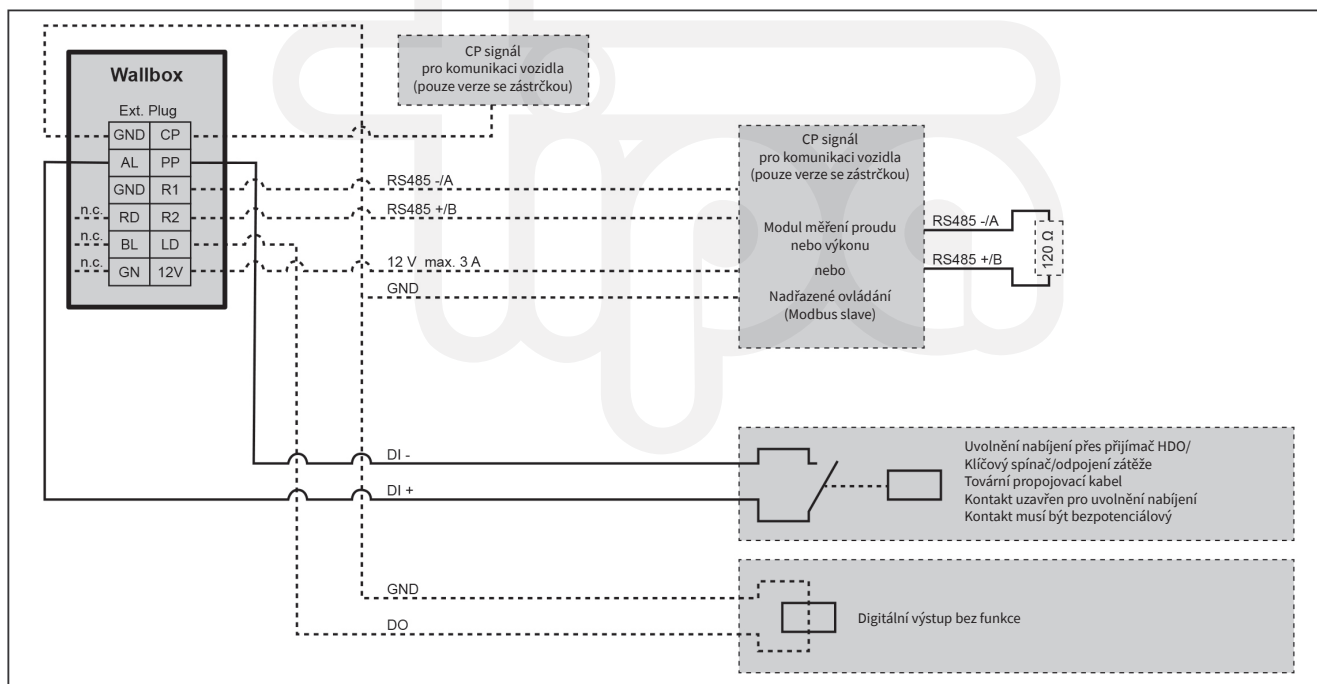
Wallbox

Ext. Plug

| GND | CP |
|---|---|
| AL | PP |
| GND | R1 |
| RD | R2 |
| BL | LD |
| GN | 12V |

n.c.
n.c.
n.c.

CP signál pro komunikaci vozidla (pouze verze se zástrčkou)

RS485 -/A
RS485 +/B
12 V max. 3 A
GND

CP signál pro komunikaci vozidla (pouze verze se zástrčkou)

Modul měření proudu nebo výkonu

nebo

Nadřazené ovládání (Modbus slave)

RS485 -/A
RS485 +/B
120 Ω

DI -
DI +

Uvolnění nabíjení přes přijímač HDO/
Klíčový spínač/odpojení zátěže
Tovární propojovací kabel
Kontakt uzavřen pro uvolnění nabíjení
Kontakt musí být bezpotenciálový

GND
DO

Digitální výstup bez funkce